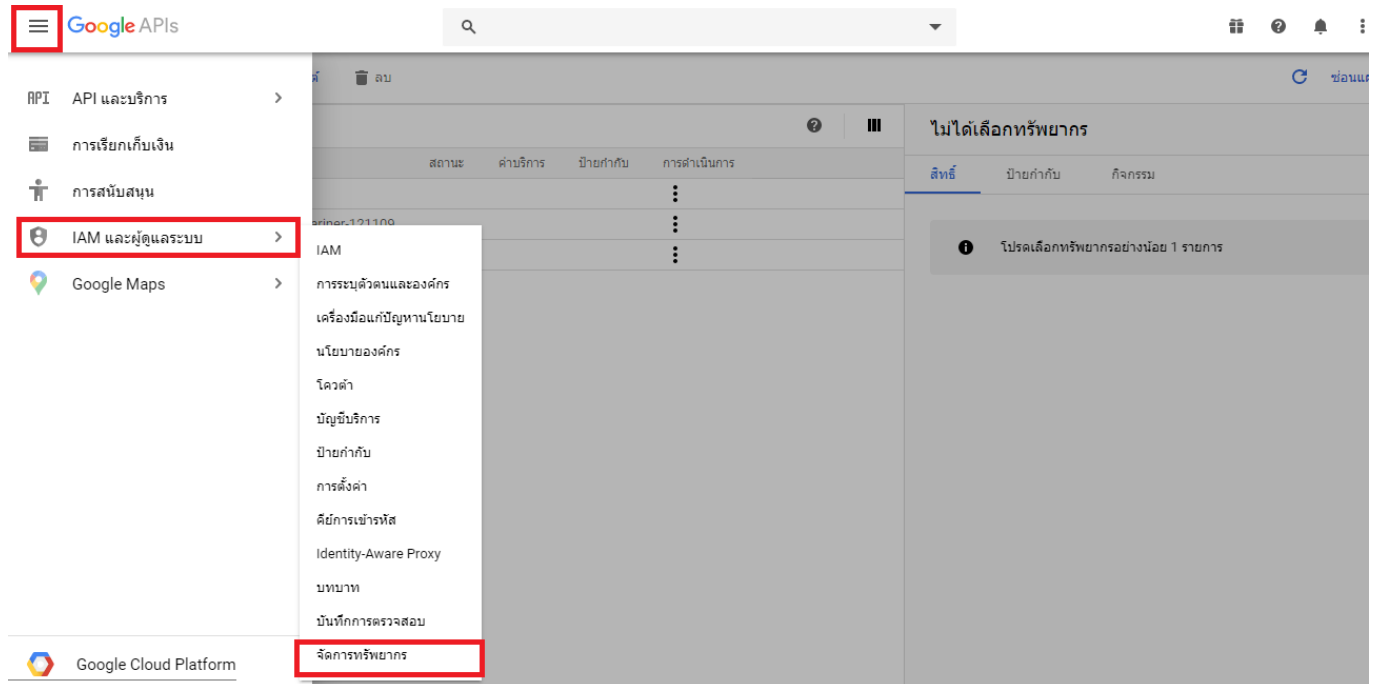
Google APIs

API API และบริการ
การเรียกเก็บเงิน
การสนับสนุน
IAM และผู้ดูแลระบบ
Google Maps

IAM
การระบุตัวตนและองค์กร
เครื่องมือแก้ปัญหานโยบาย
นโยบายองค์กร
โควต้า
บัญชีบริการ
ป้ายกำกับ
การตั้งค่า
คีย์การเข้ารหัส
Identity-Aware Proxy
บทบาท
บันทึกการตรวจสอบ
จัดการทรัพยากร

Google Cloud Platform

ลบ
สถานะ ค่าบริการ ป้ายกำกับ การดำเนินการ
ariner-121109

ไม่ได้เลือกทรัพยากร
สิทธิ์ ป้ายกำกับ กิจกรรม
โปรดเลือกทรัพยากรอย่างน้อย 1 รายการ
ซ่อนแ